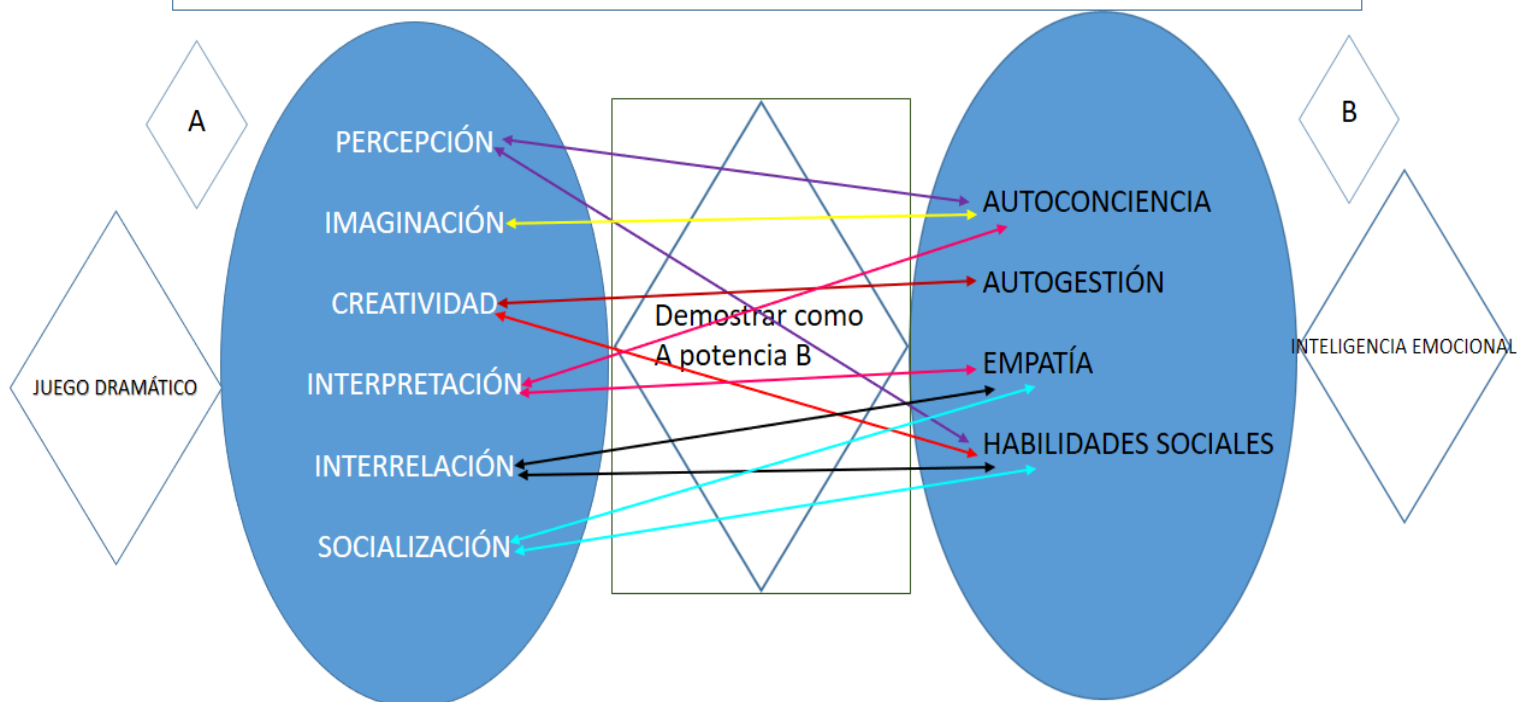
A

JUEGO DRAMÁTICO

PERCEPCIÓN

IMAGINACIÓN

CREATIVIDAD

INTERPRETACIÓN

INTERRELACIÓN

SOCIALIZACIÓN

Demostrar como A potencia B

AUTOCONCIENCIA

AUTOGESTIÓN

EMPATÍA

HABILIDADES SOCIALES

B

INTELIGENCIA EMOCIONAL